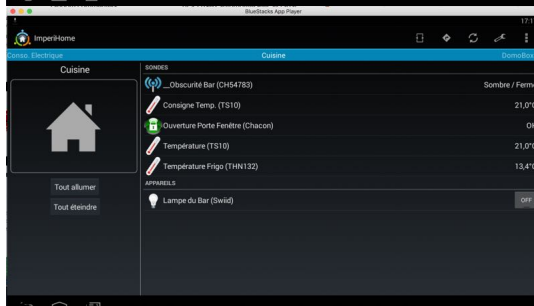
BlueStacks App Player

17:1

ImperiHome

Conso. Electrique

Cuisine

DomoBox

Cuisine

SONDES

_Obscurité Bar (CH54783)

Sombre / Ferm

Consigne Temp. (TS10)

21,0°

Ouverture Porte Fenêtre (Chacon)

Ok

Température (TS10)

21,0°

Température Frigo (THN132)

13,4°

APPAREILS

Tout allumer

Tout éteindre

Lampe du Bar (Swiid)

OFF